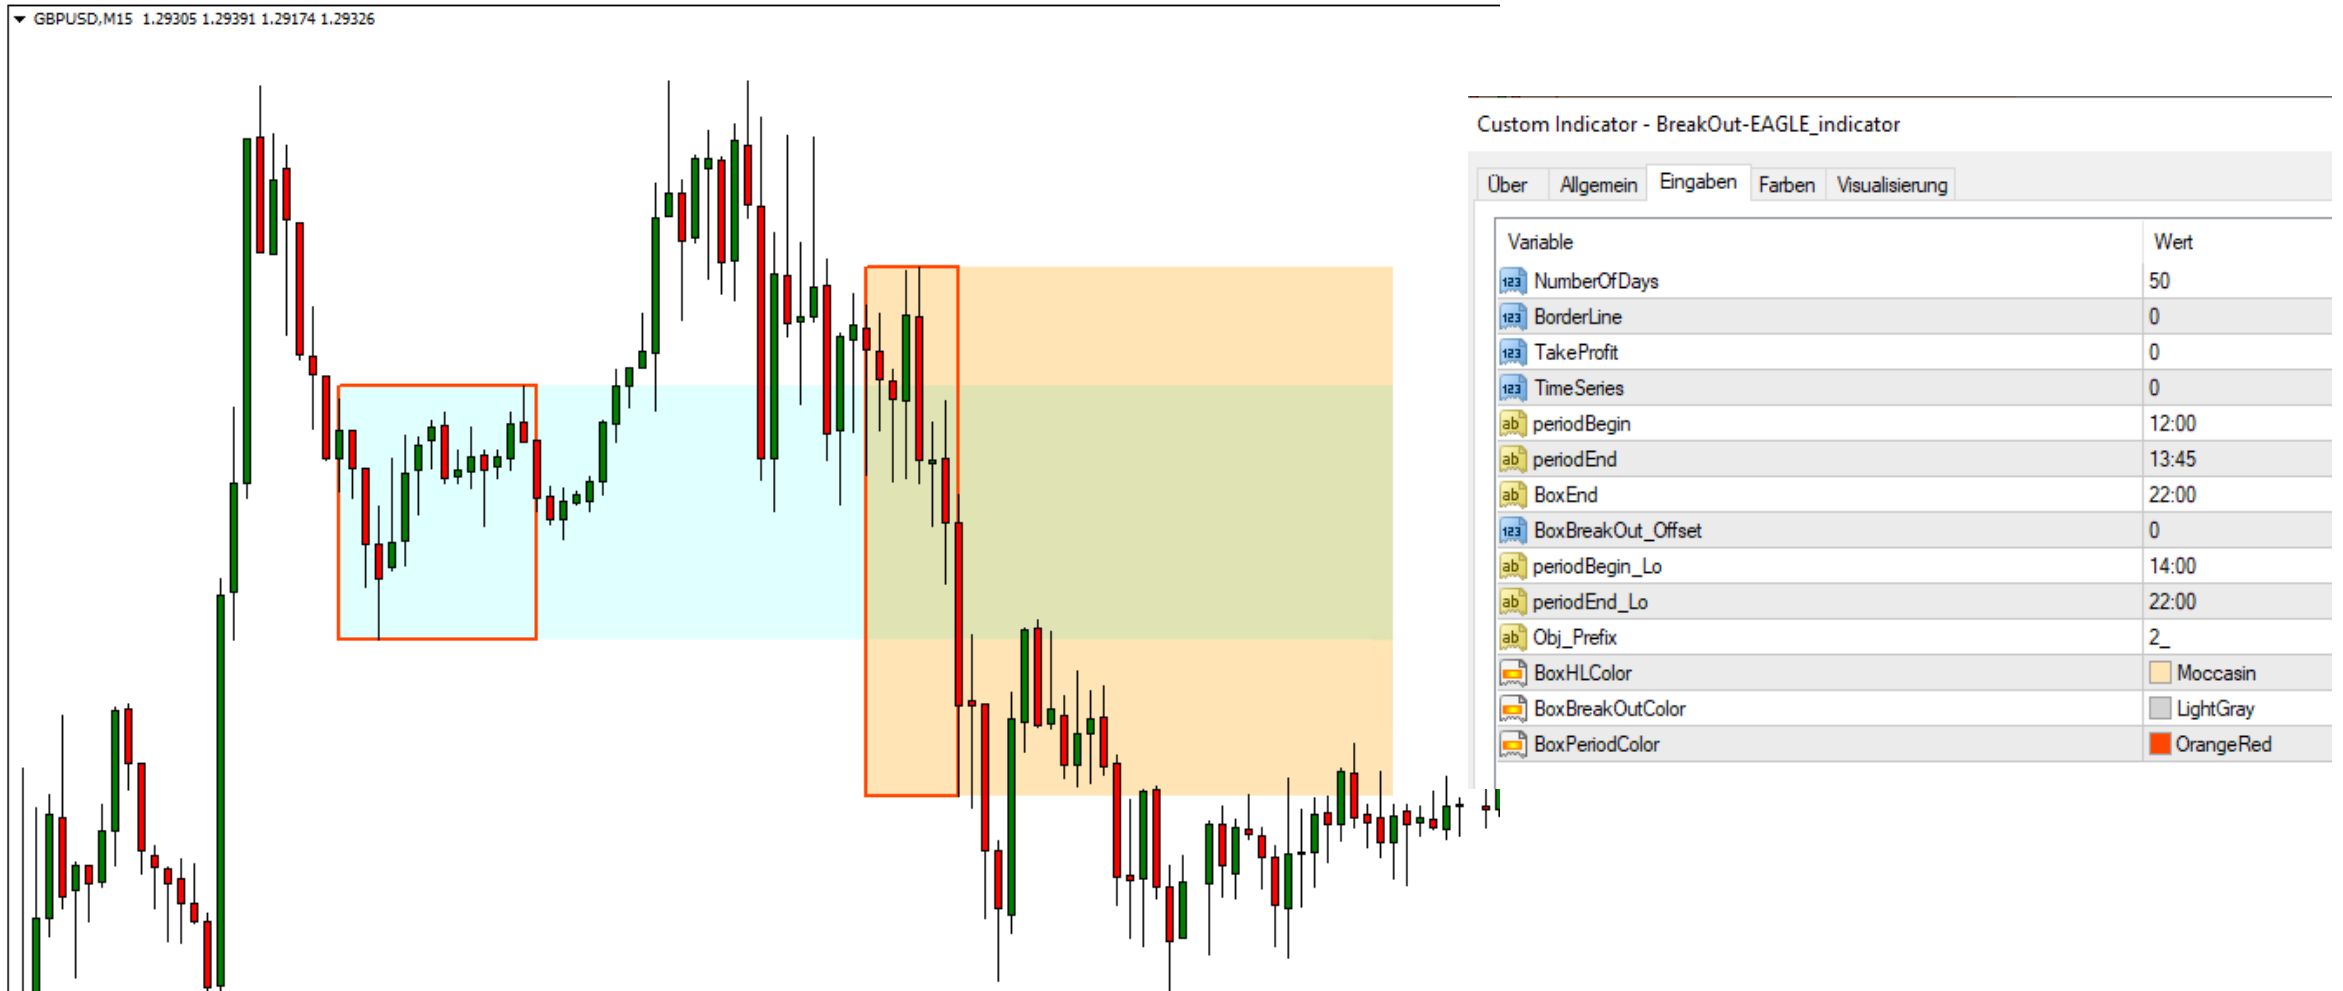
GBPUSD,M15 1.29305 1.29391 1.29174 1.29326

Custom Indicator - BreakOut-EAGLE_indicator

Über | Allgemein | Eingaben | Farben | Visualisierung

| Variable | Wert |
|---|---|
| 123 NumberOfDays | 50 |
| 123 BorderLine | 0 |
| 123 TakeProfit | 0 |
| 123 TimeSeries | 0 |
| ab periodBegin | 12:00 |
| ab periodEnd | 13:45 |
| ab BoxEnd | 22:00 |
| 123 BoxBreakOut_Offset | 0 |
| ab periodBegin_Lo | 14:00 |
| ab periodEnd_Lo | 22:00 |
| ab Obj_Prefix | 2_ |
| BoxHLColor | Moccasin |
| BoxBreakOutColor | LightGray |
| BoxPeriodColor | OrangeRed |